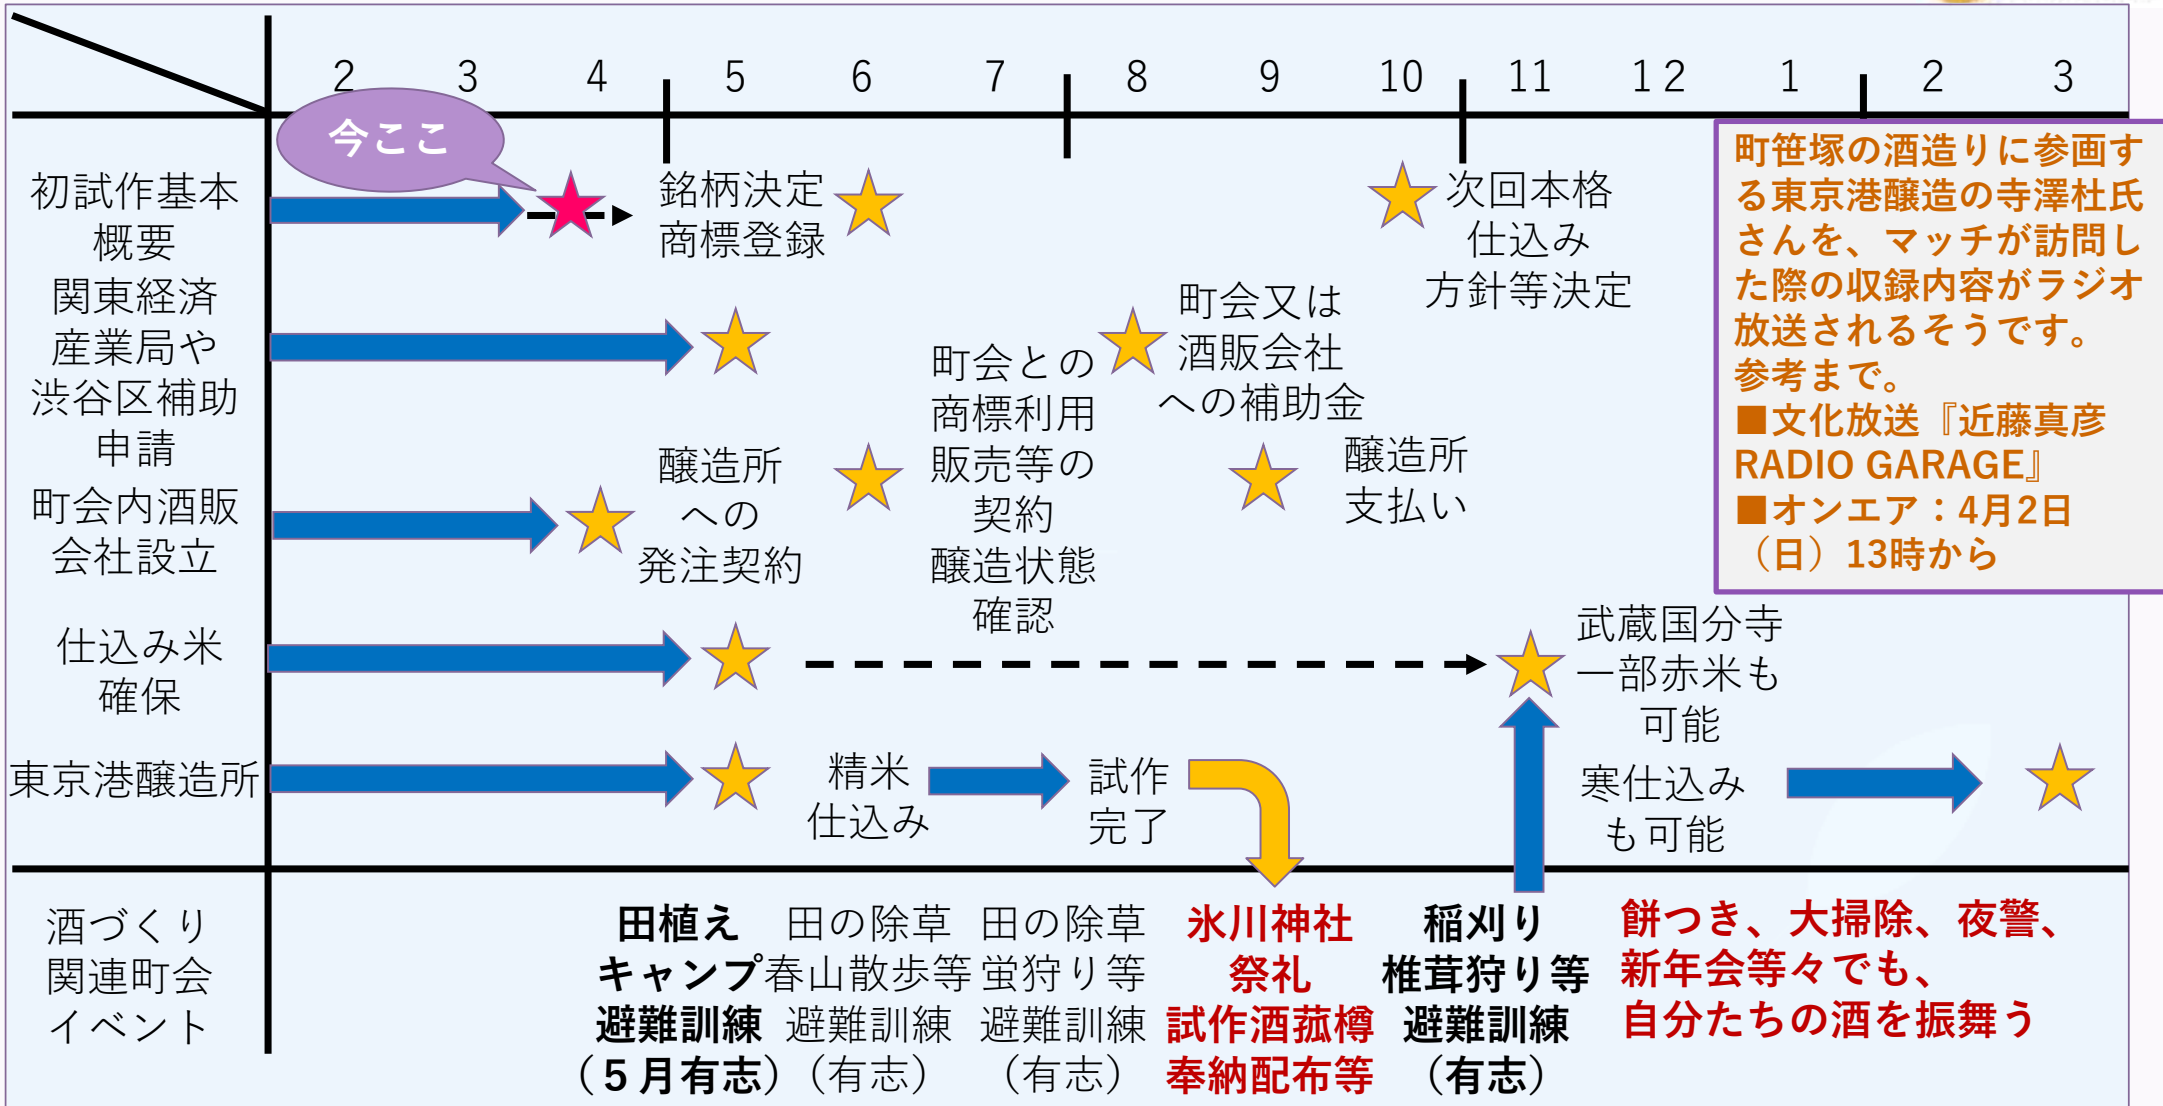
2 3 4 5 6 7 8 9 10 11 12 1 2 3

今ここ

初試作基本概要

銘柄決定
商標登録

次回本格仕込み方針等決定

関東経済産業局や渋谷区補助申請

町会との商標利用販売等の契約
醸造状態確認

町会又は酒販会社への補助金

町会内酒販会社設立

醸造所への発注契約

醸造所支払い

仕込み米確保

武蔵国分寺一部赤米も可能

東京港醸造所

精米仕込み

試作完了

寒仕込みも可能

町笹塚の酒造りに参画する東京港醸造の寺澤杜氏さんを、マッチが訪問した際の収録内容がラジオ放送されるそうです。参考まで。
■文化放送『近藤真彦RADIO GARAGE』
■オンエア：4月2日（日）13時から

酒づくり関連町会イベント

田植え
キャンプ
避難訓練
（５月有志）

田の除草
春山散歩等
避難訓練
（有志）

田の除草
蛍狩り等
避難訓練
（有志）

氷川神社
祭礼
試作酒菰樽
奉納配布等

稲刈り
椎茸狩り等
避難訓練
（有志）

餅つき、大掃除、夜警、
新年会等々でも、
自分たちの酒を振舞う